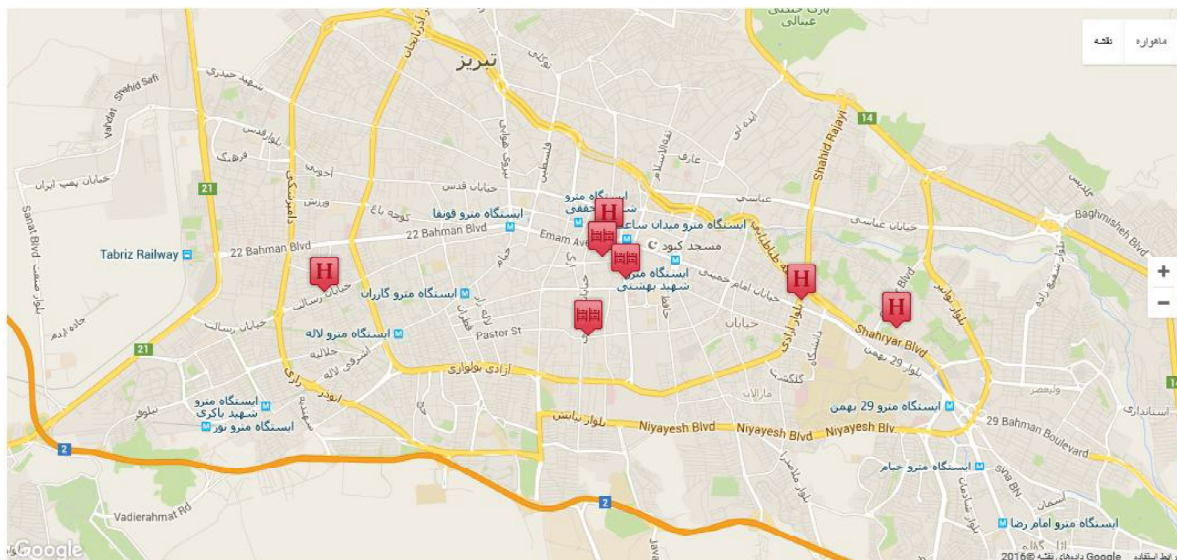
ماهواره
نقشه
تبریز
شهید حیدری
Vahdat Shahid Safi
Sanat Blvd
Tabriz Railway
22 Bahman Blvd
21
21
2
2
Vadierahmat Rd
ایستگاه مترو قونقا
ایستگاه مترو میدان ساعت
ایستگاه مترو شهید بهشتی
مسجد کبود
Emam Ave
ایستگاه مترو گاران
ایستگاه مترو لاله
Pastor St
آزادی بولوار
ایستگاه مترو شهید باکری
ایستگاه مترو نور
بلوار نیایش
Niyayesh Blvd
Niyayesh Blvd
Niyayesh Blv
ایستگاه مترو 29 بهمن
29 Bahman Boulevard
ایستگاه مترو جام
ایستگاه مترو امام رضا
Shahid Rajayi
14
14
Baghmisheh Blvd
Shahryar Blvd
بلوار 29 بهمن
خیابان عباسی
خیابان قدس
خیابان امام خمینی
+
−
Google
Google داده‌های نقشه ©2016